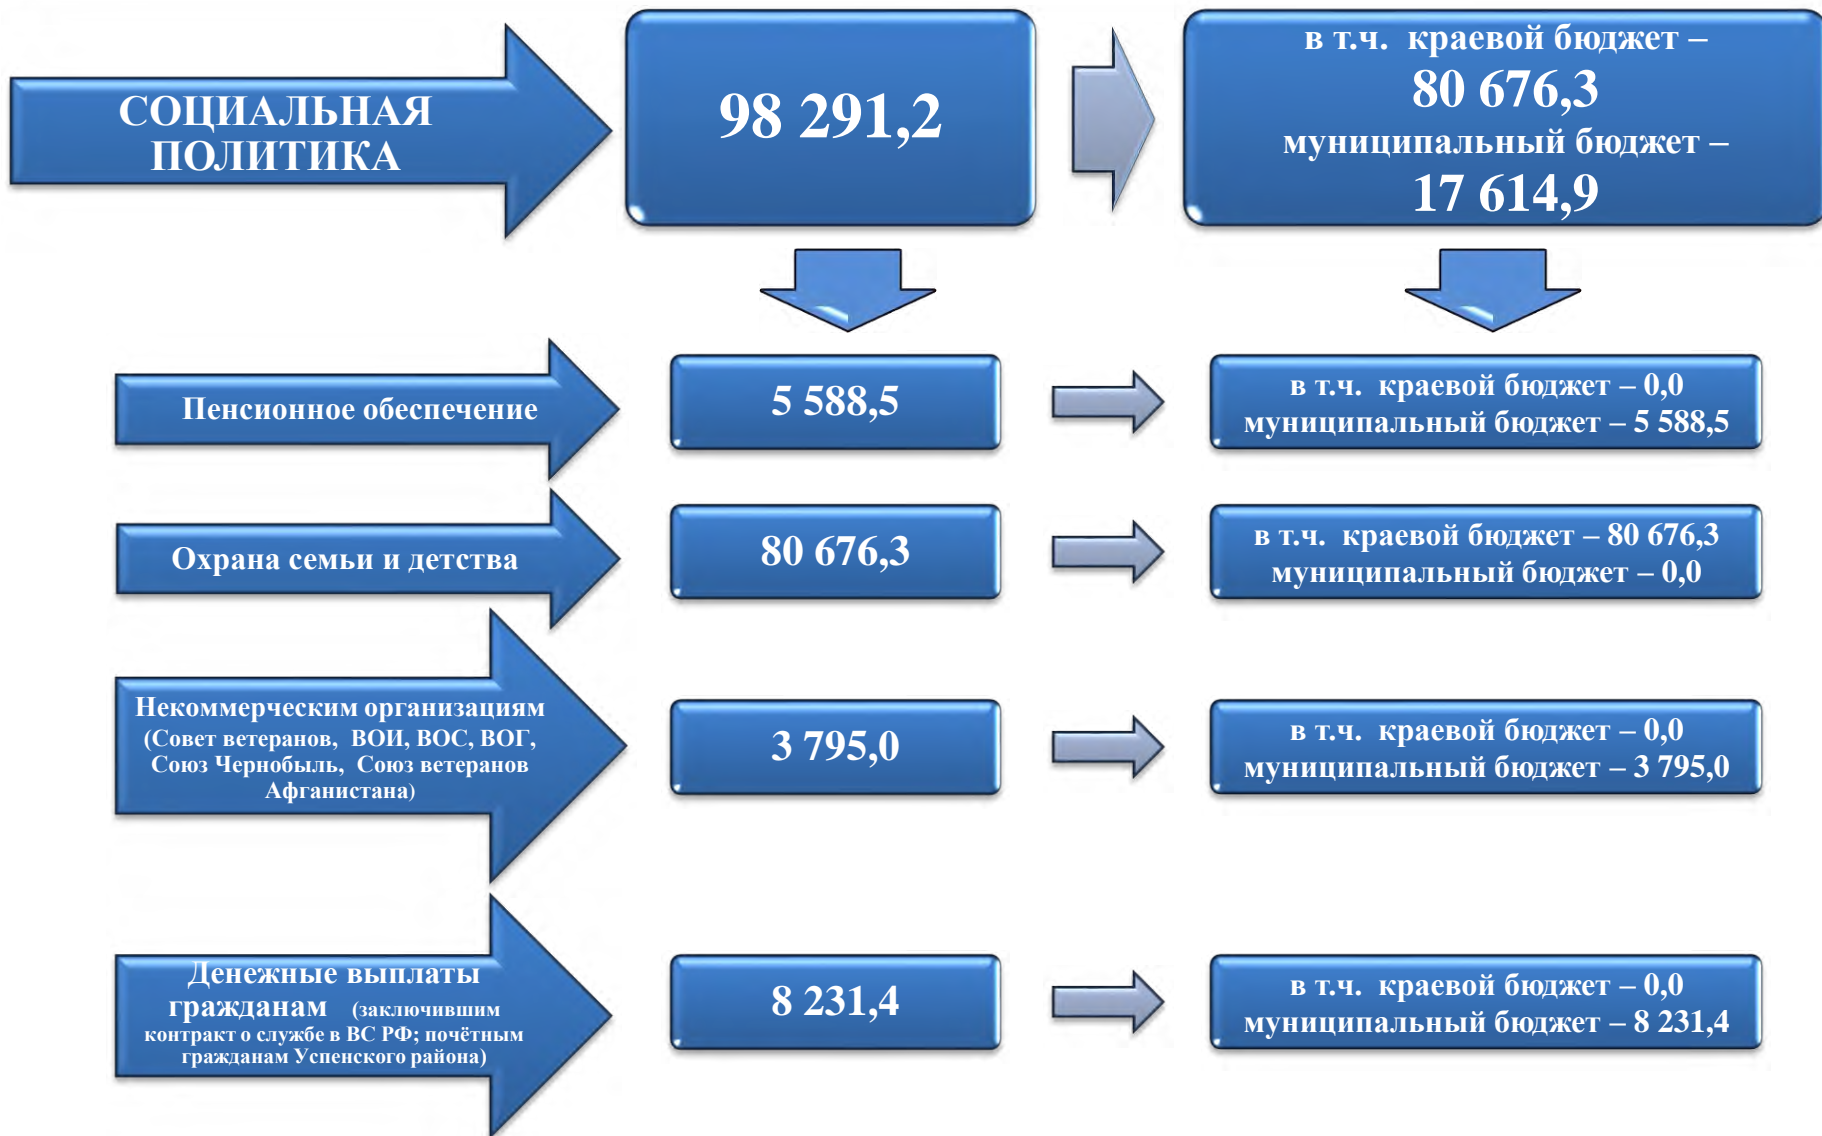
СОЦИАЛЬНАЯ ПОЛИТИКА

98 291,2

в т.ч. краевой бюджет – 80 676,3
муниципальный бюджет – 17 614,9

Пенсионное обеспечение

5 588,5

в т.ч. краевой бюджет – 0,0
муниципальный бюджет – 5 588,5

Охрана семьи и детства

80 676,3

в т.ч. краевой бюджет – 80 676,3
муниципальный бюджет – 0,0

Некоммерческим организациям (Совет ветеранов, ВОИ, ВОС, ВОГ, Союз Чернобыль, Союз ветеранов Афганистана)

3 795,0

в т.ч. краевой бюджет – 0,0
муниципальный бюджет – 3 795,0

Денежные выплаты гражданам (заключившим контракт о службе в ВС РФ; почётным гражданам Успенского района)

8 231,4

в т.ч. краевой бюджет – 0,0
муниципальный бюджет – 8 231,4